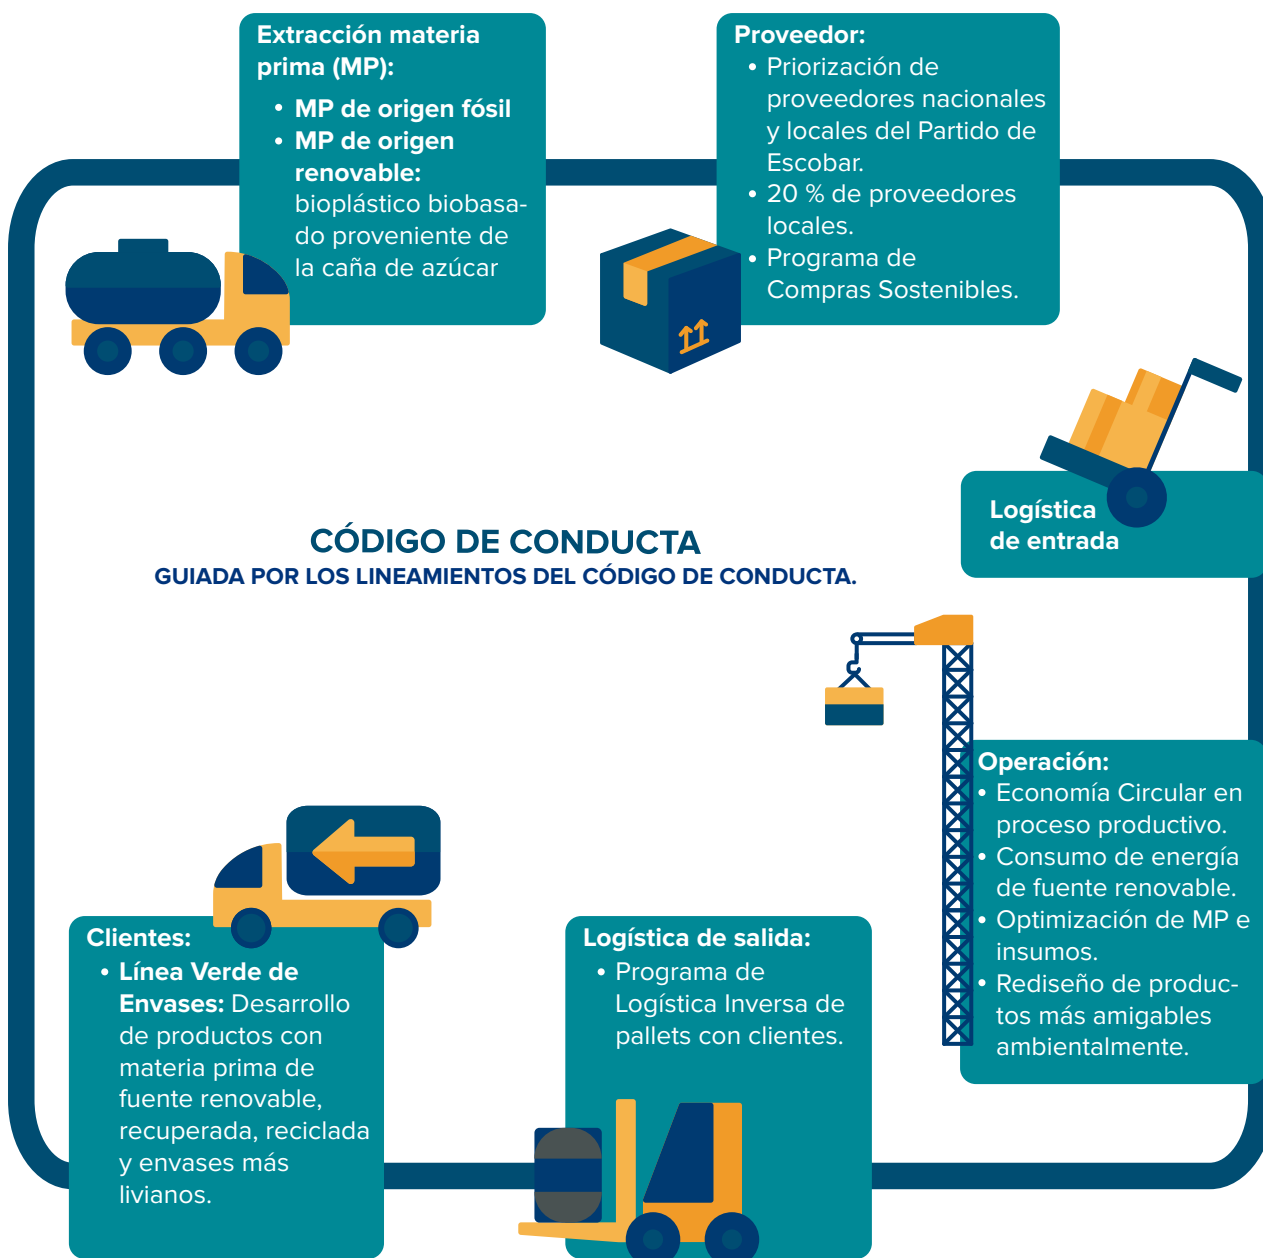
Extracción materia prima (MP):

- MP de origen fósil
- MP de origen renovable: bioplástico biobasado proveniente de la caña de azúcar

Proveedor:

- Priorización de proveedores nacionales y locales del Partido de Escobar.
- 20 % de proveedores locales.
- Programa de Compras Sostenibles.

Logística de entrada

CÓDIGO DE CONDUCTA
GUIADA POR LOS LINEAMIENTOS DEL CÓDIGO DE CONDUCTA.

Operación:

- Economía Circular en proceso productivo.
- Consumo de energía de fuente renovable.
- Optimización de MP e insumos.
- Rediseño de productos más amigables ambientalmente.

Logística de salida:

- Programa de Logística Inversa de pallets con clientes.

Clientes:

- Línea Verde de Envases: Desarrollo de productos con materia prima de fuente renovable, recuperada, reciclada y envases más livianos.